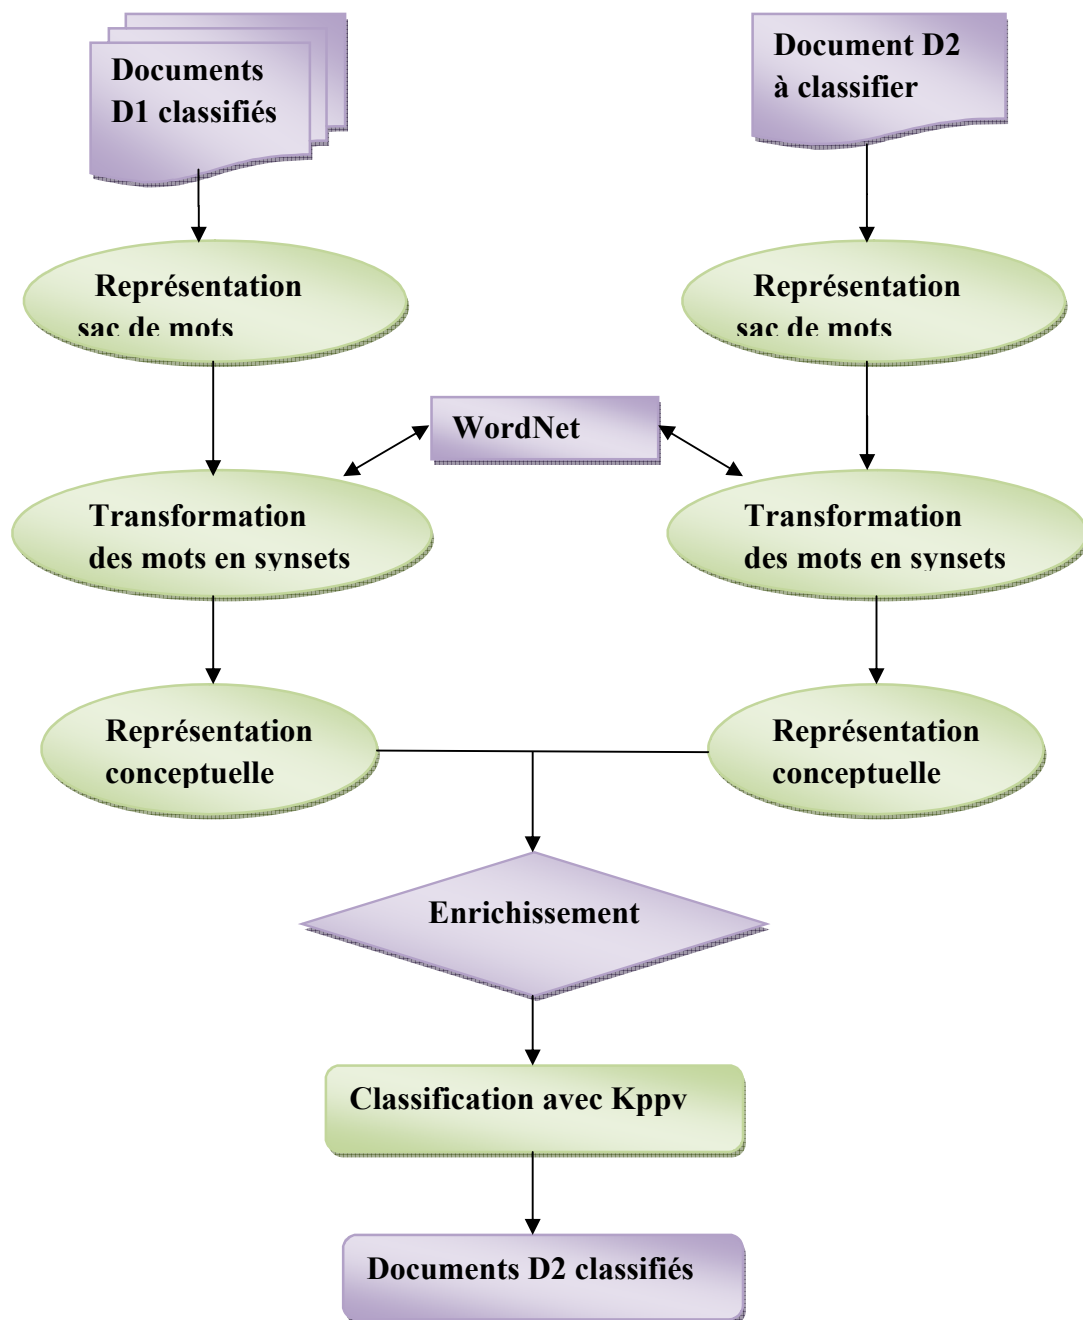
Documents D1 classifiés

Document D2 à classifier

Représentation sac de mots

Représentation sac de mots

WordNet

Transformation des mots en synsets

Transformation des mots en synsets

Représentation conceptuelle

Représentation conceptuelle

Enrichissement

Classification avec Kppv

Documents D2 classifiés